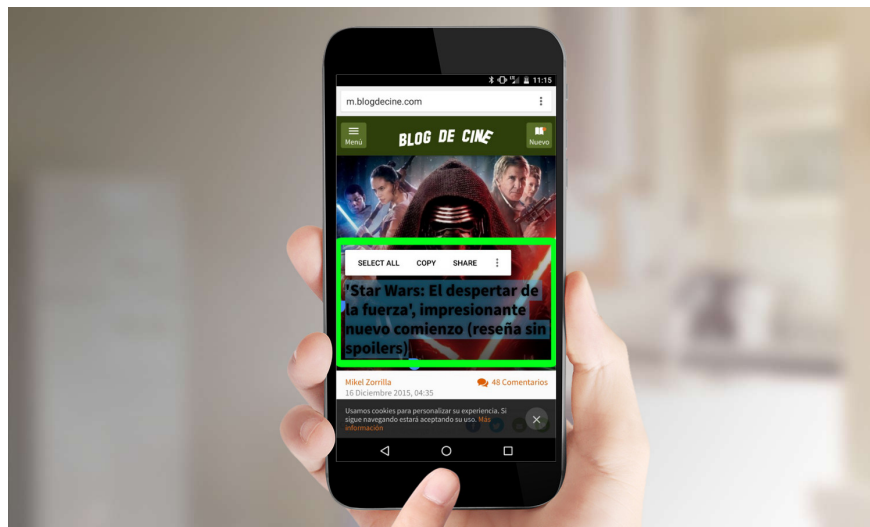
11:15

m.blogdecine.com

Menú

BLOG DE CINE

Nuevo

SELECT ALL COPY SHARE

'Star Wars: El despertar de la fuerza', impresionante nuevo comienzo (reseña sin spoilers)

Mikel Zorrilla
16 Diciembre 2015, 04:35

48 Comentarios

Usamos cookies para personalizar su experiencia. Si sigue navegando estará aceptando su uso. Más información